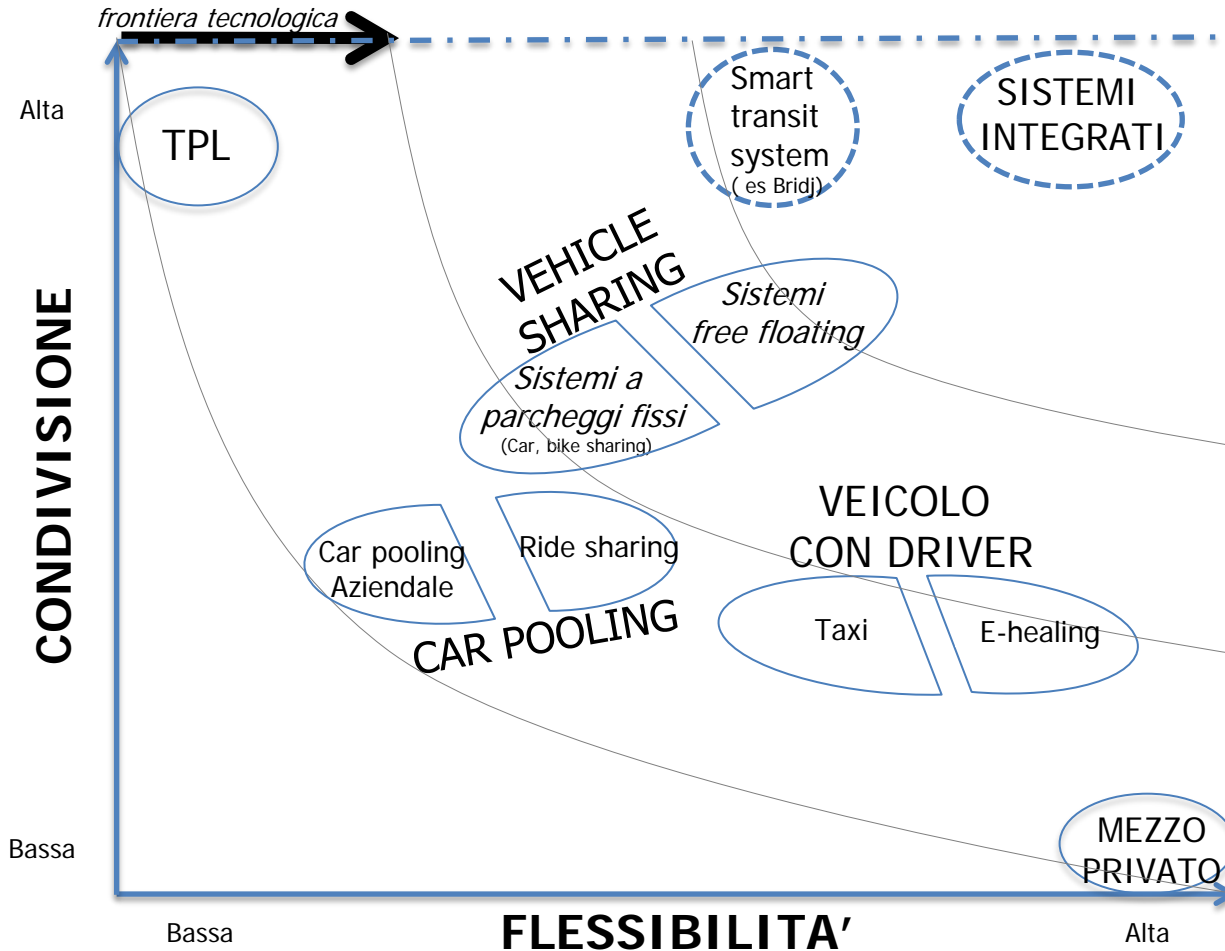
frontiera tecnologica

Alta

TPL

Smart transit system ( es Bridj)

SISTEMI INTEGRATI

CONDIVISIONE

VEHICLE SHARING

Sistemi free floating

Sistemi a parcheggi fissi (Car, bike sharing)

VEICOLO CON DRIVER

Car pooling Aziendale

Ride sharing

CAR POOLING

Taxi

E-healing

Bassa

MEZZO PRIVATO

Bassa

FLESSIBILITA'

Alta